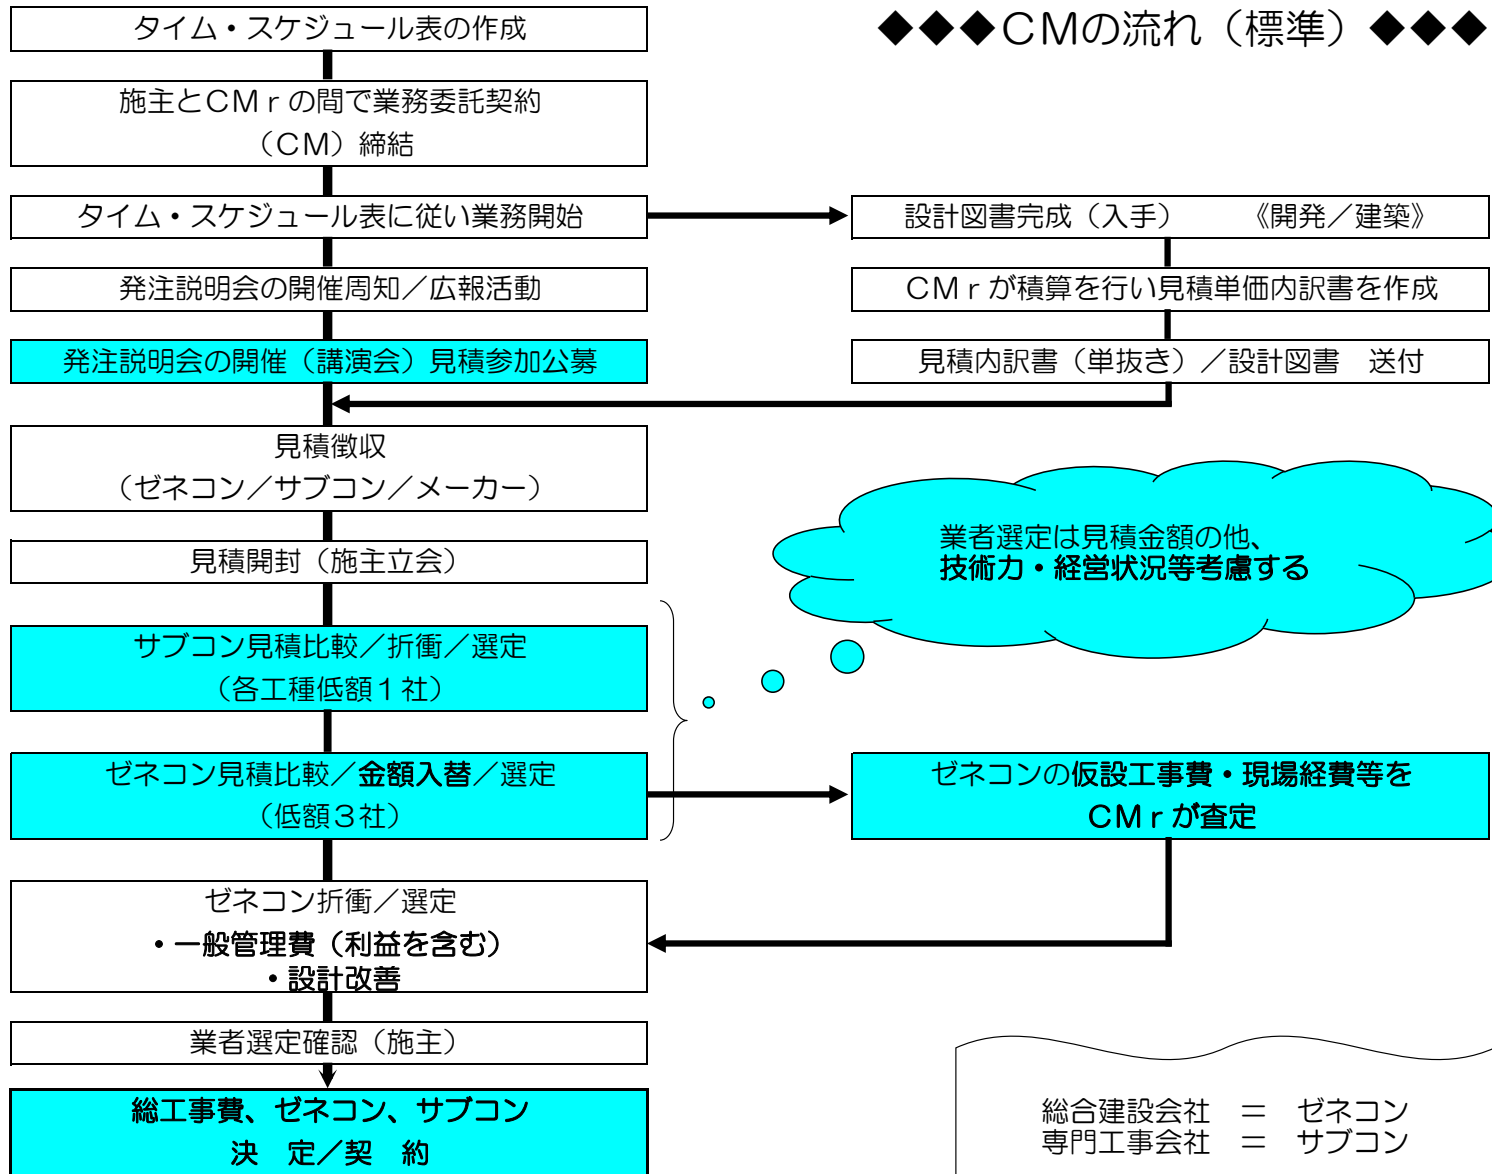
◆◆◆CMの流れ（標準）◆◆◆

タイム・スケジュール表の作成

施主とCMｒの間で業務委託契約（CM）締結

タイム・スケジュール表に従い業務開始

設計図書完成（入手）　《開発／建築》

CMｒが積算を行い見積単価内訳書を作成

見積内訳書（単抜き）／設計図書　送付

発注説明会の開催周知／広報活動

発注説明会の開催（講演会）見積参加公募

見積徴収（ゼネコン／サブコン／メーカー）

見積開封（施主立会）

業者選定は見積金額の他、
技術力・経営状況等考慮する

サブコン見積比較／折衝／選定（各工種低額１社）

ゼネコン見積比較／金額入替／選定（低額３社）

ゼネコンの仮設工事費・現場経費等をCMｒが査定

ゼネコン折衝／選定
・一般管理費（利益を含む）
・設計改善

業者選定確認（施主）

総工事費、ゼネコン、サブコン
決　定／契　約

総合建設会社　＝　ゼネコン
専門工事会社　＝　サブコン